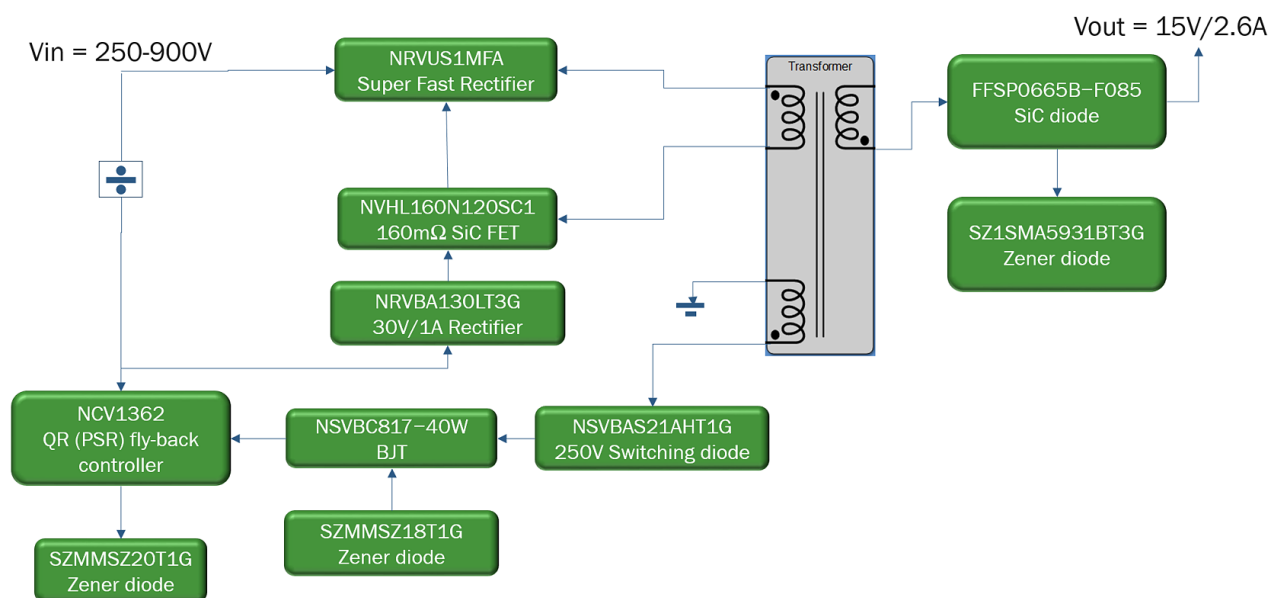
Vout = 15V/2.6A

Vin = 250-900V

NRVUS1MFA
Super Fast Rectifier

Transformer

FFSP0665B–F085
SiC diode

NVHL160N120SC1
160mΩ SiC FET

SZ1SMA5931BT3G
Zener diode

NRVBA130LT3G
30V/1A Rectifier

NCV1362
QR (PSR) fly-back controller

NSVBC817–40W
BJT

NSVBAS21AHT1G
250V Switching diode

SZMMSZ18T1G
Zener diode

SZMMSZ20T1G
Zener diode